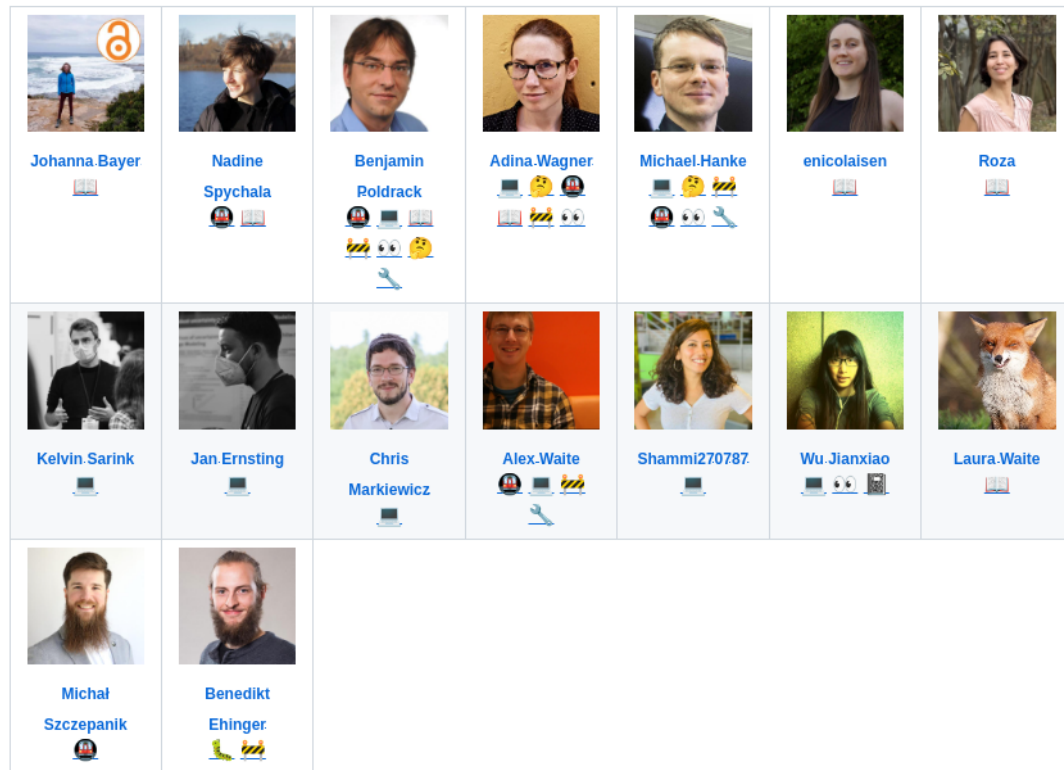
| | | | | | | |
|---|---|---|---|---|---|---|
| Johanna Bayer 📖 | Nadine Spychala 🚇 📖 | Benjamin Poldrack 🚇 💻 📖 🚧 👀 🤔 🔧 | Adina Wagner 💻 🤔 🚇 📖 🚧 👀 | Michael Hanke 💻 🤔 🚧 🚇 👀 🔧 | enicolaisen 📖 | Roza 📖 |
| Kelvin Sarink 💻 | Jan Ernsting 💻 | Chris Markiewicz 💻 | Alex Waite 🚇 💻 🚧 🔧 | Shammi270787 💻 | Wu Jianxiao 💻 👀 📓 | Laura Waite 📖 |
| Michał Szczepanik 🚇 | Benedikt Ehinger 🐛 🚧 | | | | | |